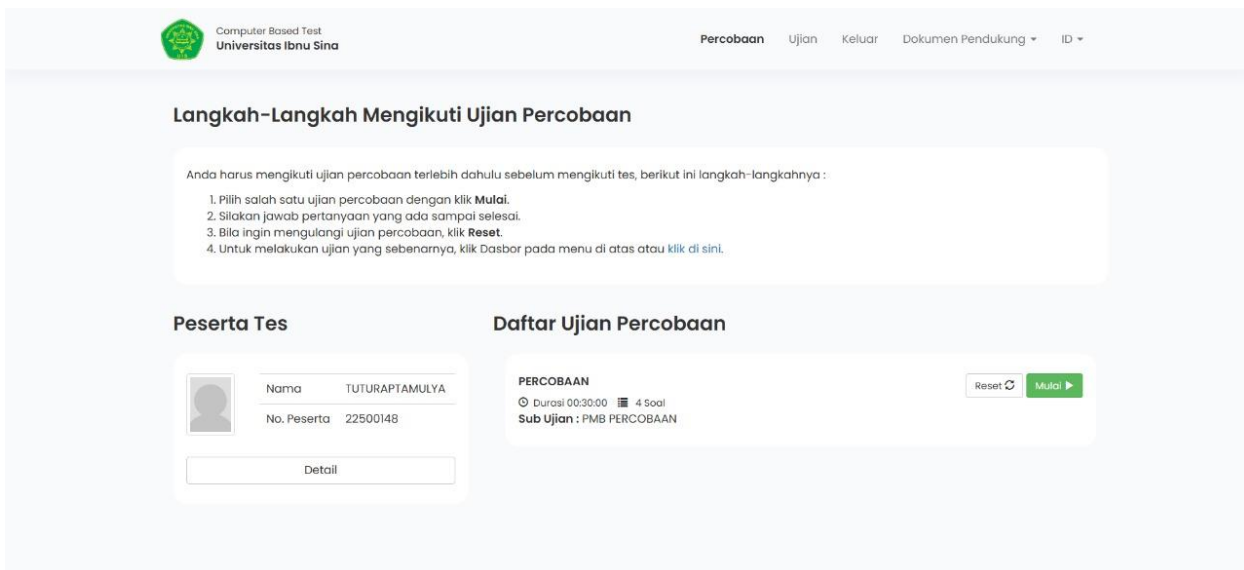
Computer Based Test
Universitas Ibnu Sina

Percobaan Ujian Keluar Dokumen Pendukung ID

Langkah-Langkah Mengikuti Ujian Percobaan

Anda harus mengikuti ujian percobaan terlebih dahulu sebelum mengikuti tes, berikut ini langkah-langkahnya :

1. Pilih salah satu ujian percobaan dengan klik **Mulai**.
2. Silakan jawab pertanyaan yang ada sampai selesai.
3. Bila ingin mengulangi ujian percobaan, klik **Reset**.
4. Untuk melakukan ujian yang sebenarnya, klik Dasbor pada menu di atas atau klik di sini.

Peserta Tes

| Nama | TUTURAPTAMULYA |
|---|---|
| No. Peserta | 22500148 |

Detail

Daftar Ujian Percobaan

PERCOBAAN
Durasi 00:30:00 4 Soal
Sub Ujian : PMB PERCOBAAN

Reset Mulai